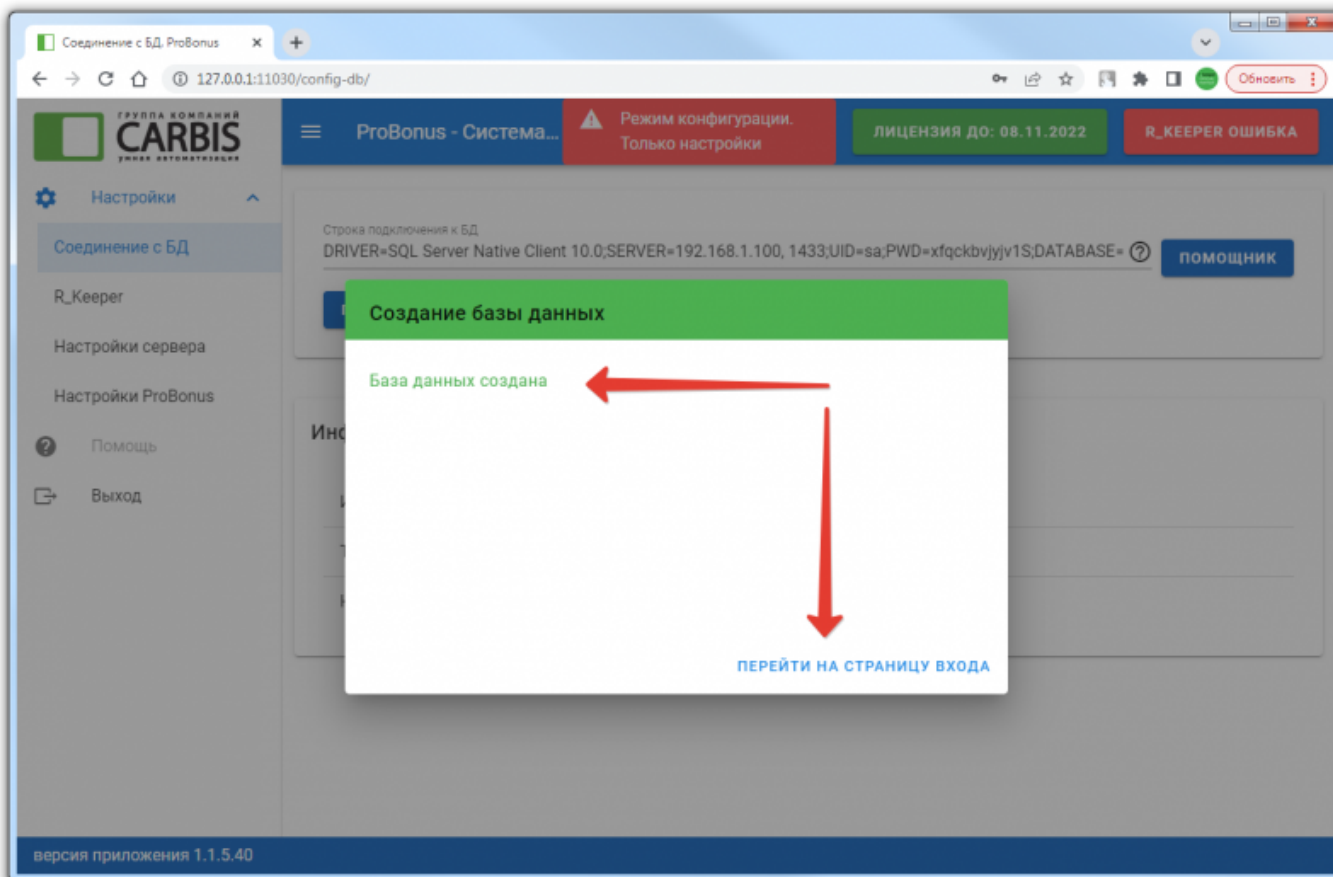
Соединение с БД. ProBonus
127.0.0.1:11030/config-db/
Обновить

ГРУППА КОМПАНИЙ CARBIS умная автоматизация

ProBonus - Система...

Режим конфигурации. Только настройки

ЛИЦЕНЗИЯ ДО: 08.11.2022

R_KEEPER ОШИБКА

Настройки

Соединение с БД

R_Keeper

Настройки сервера

Настройки ProBonus

Помощь

Выход

Строка подключения к БД
DRIVER=SQL Server Native Client 10.0;SERVER=192.168.1.100, 1433;UID=sa;PWD=xfqckbvjyjv1S;DATABASE=

ПОМОЩНИК

Ин

Создание базы данных

База данных создана

ПЕРЕЙТИ НА СТРАНИЦУ ВХОДА

версия приложения 1.1.5.40